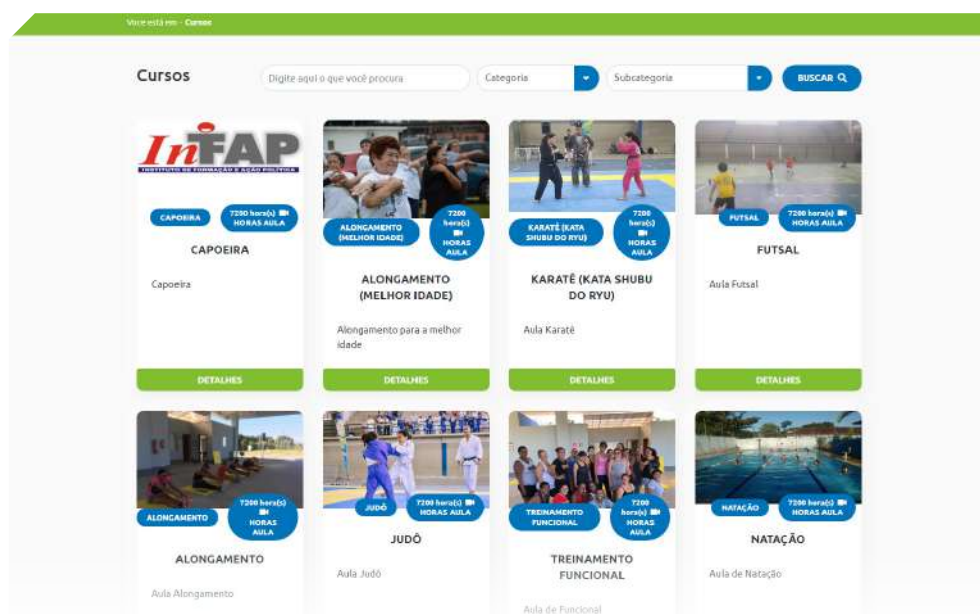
Você está em › Cursos

Cursos

Digite aqui o que você procura

Categoria

Subcategoria

BUSCAR

InFAP
INSTITUTO DE FORMAÇÃO E AÇÃO POLÍTICA

CAPOEIRA

7200 hora(s) HORAS AULA

CAPOEIRA

Capoeira

DETALHES

ALONGAMENTO (MELHOR IDADE)

7200 hora(s) HORAS AULA

ALONGAMENTO (MELHOR IDADE)

Alongamento para a melhor idade

DETALHES

KARATÊ (KATA SHUBU DO RYU)

7200 hora(s) HORAS AULA

KARATÊ (KATA SHUBU DO RYU)

Aula Karatê

DETALHES

FUTSAL

7200 hora(s) HORAS AULA

FUTSAL

Aula Futsal

DETALHES

ALONGAMENTO

7200 hora(s) HORAS AULA

ALONGAMENTO

Aula Alongamento

JUDÔ

7200 hora(s) HORAS AULA

JUDÔ

Aula Judô

TREINAMENTO FUNCIONAL

7200 hora(s) HORAS AULA

TREINAMENTO FUNCIONAL

Aula de Funcional

NATAÇÃO

7200 hora(s) HORAS AULA

NATAÇÃO

Aula de Natação